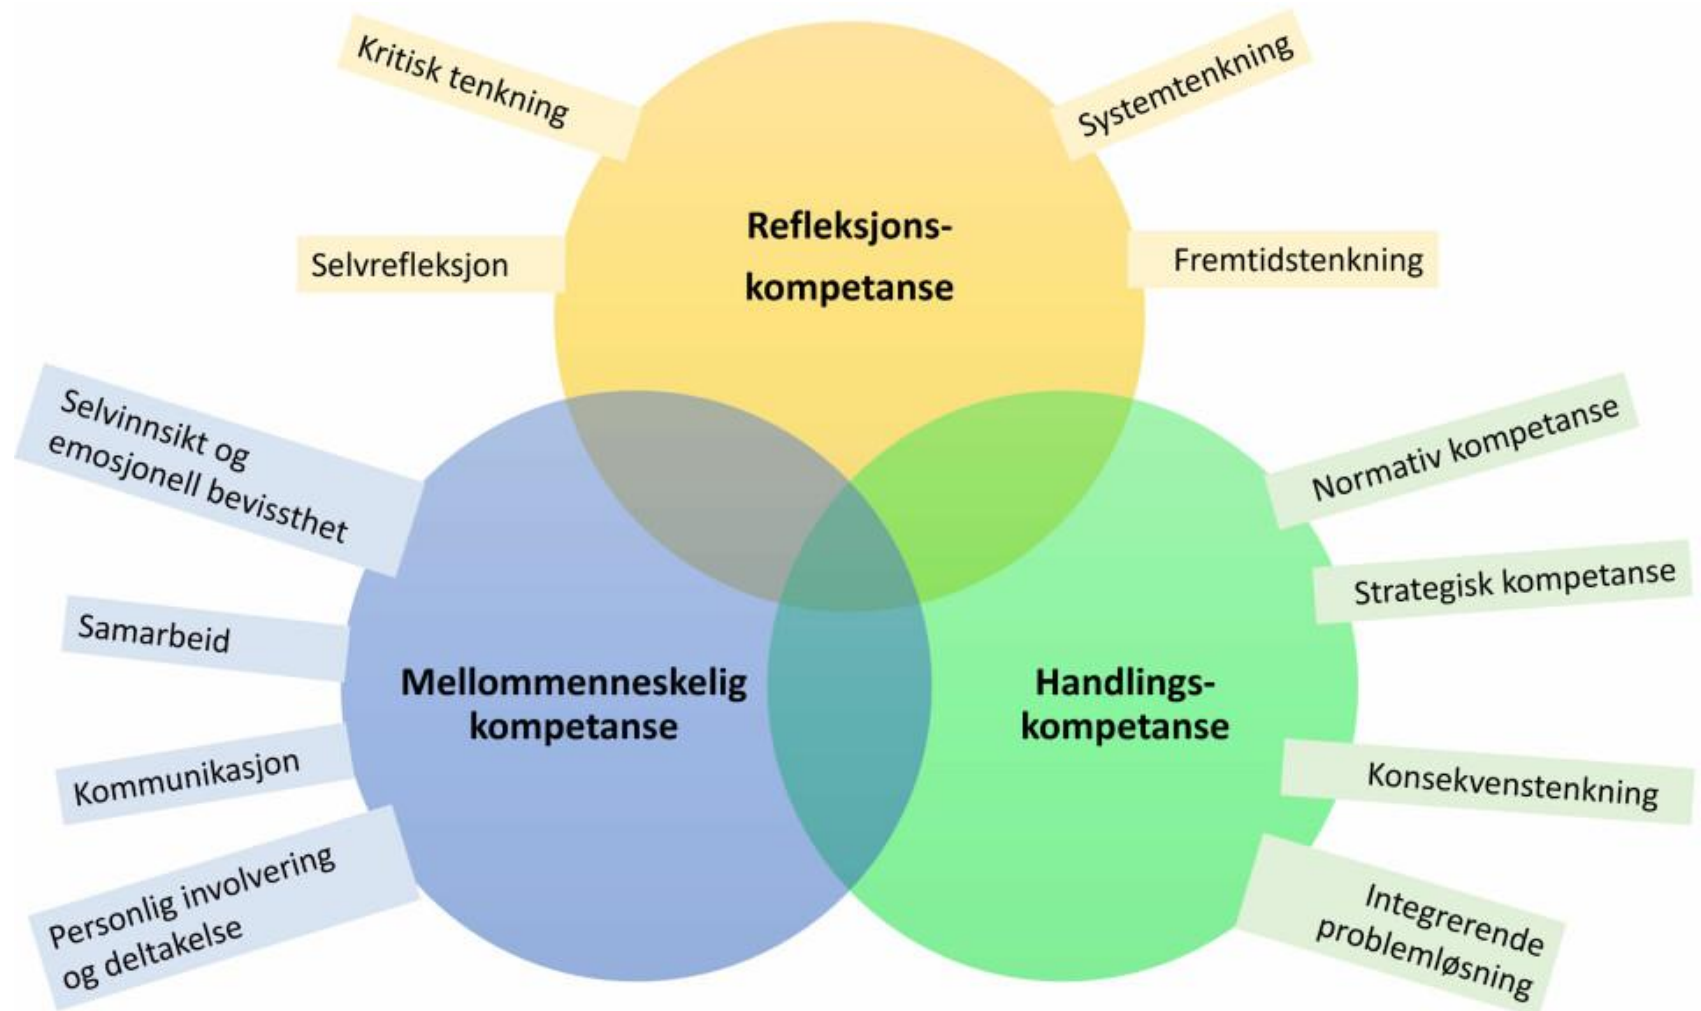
Kritisk tenkning

Systemtenkning

Selvrefleksjon

Refleksjons-
kompetanse

Fremtidstenkning

Selvinnsikt og emosjonell bevissthet

Normativ kompetanse

Strategisk kompetanse

Samarbeid

Mellommenneskelig kompetanse

Handlings-
kompetanse

Kommunikasjon

Konsekvenstenkning

Personlig involvering og deltakelse

Integrerende problemløsning